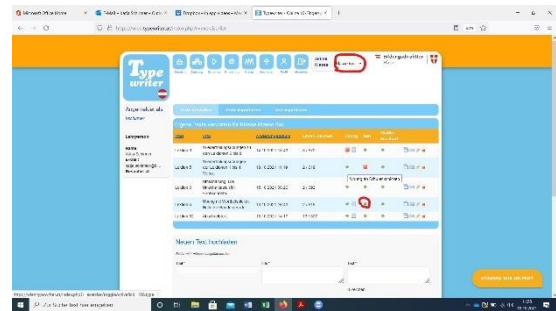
Microsoft Office Home
Tabelle - Liste Schreiben - Gruppe
Typewriter - Gruppe - Liste
Typewriter - Kurse (6) Eigene

https://www.typewriter.at

Type writer

Neuen Text hochladen

Individuelle Nachrichten

Lektion 1
Lektion 2
Lektion 3
Lektion 4
Lektion 5

Anzeige des Schwierigkeitsgrades

Für Suche hier Text eingeben